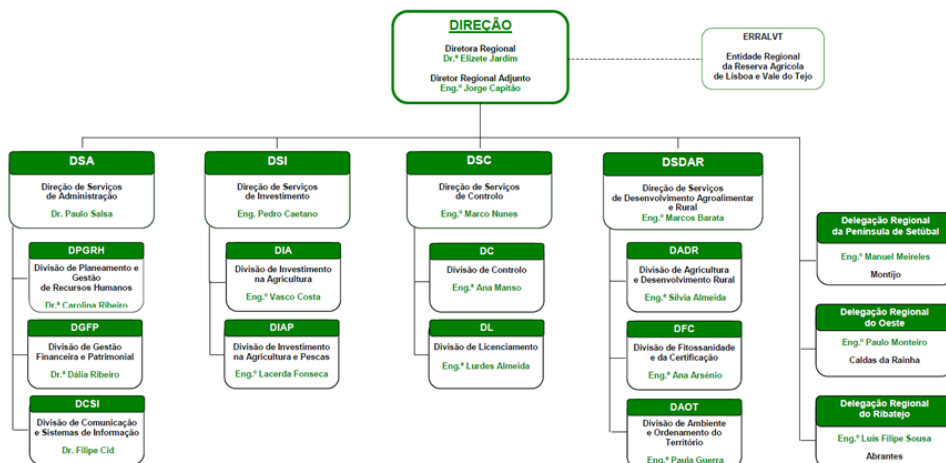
DIREÇÃO

Diretora Regional
Dr.ª Elizete Jardim

Diretor Regional Adjunto
Eng.º Jorge Capitão

ERRALVT
Entidade Regional da Reserva Agrícola de Lisboa e Vale do Tejo

DSA
Direção de Serviços de Administração
Dr. Paulo Salsa

DPGRH
Divisão de Planeamento e Gestão de Recursos Humanos
Dr.ª Carolina Ribeiro

DGFP
Divisão de Gestão Financeira e Patrimonial
Dr.ª Dália Ribeiro

DCSI
Divisão de Comunicação e Sistemas de Informação
Dr. Filipe Cid

DSI
Direção de Serviços de Investimento
Eng. Pedro Caetano

DIA
Divisão de Investimento na Agricultura
Eng.º Vasco Costa

DIAP
Divisão de Investimento na Agricultura e Pescas
Eng.º Lacerda Fonseca

DSC
Direção de Serviços de Controlo
Eng.º Marco Nunes

DC
Divisão de Controlo
Eng.ª Ana Manso

DL
Divisão de Licenciamento
Eng.ª Lurdes Almeida

DSDAR
Direção de Serviços de Desenvolvimento Agroalimentar e Rural
Eng.º Marcos Barata

DADR
Divisão de Agricultura e Desenvolvimento Rural
Eng.ª Silvia Almeida

DFC
Divisão de Fitossanidade e da Certificação
Eng.ª Ana Arsénio

DAOT
Divisão de Ambiente e Ordenamento do Território
Eng.ª Paula Guerra

Delegação Regional da Península de Setúbal
Eng.º Manuel Meireles
Montijo

Delegação Regional do Oeste
Eng.º Paulo Monteiro
Caldas da Rainha

Delegação Regional do Ribatejo
Eng.º Luís Filipe Sousa
Abrantes